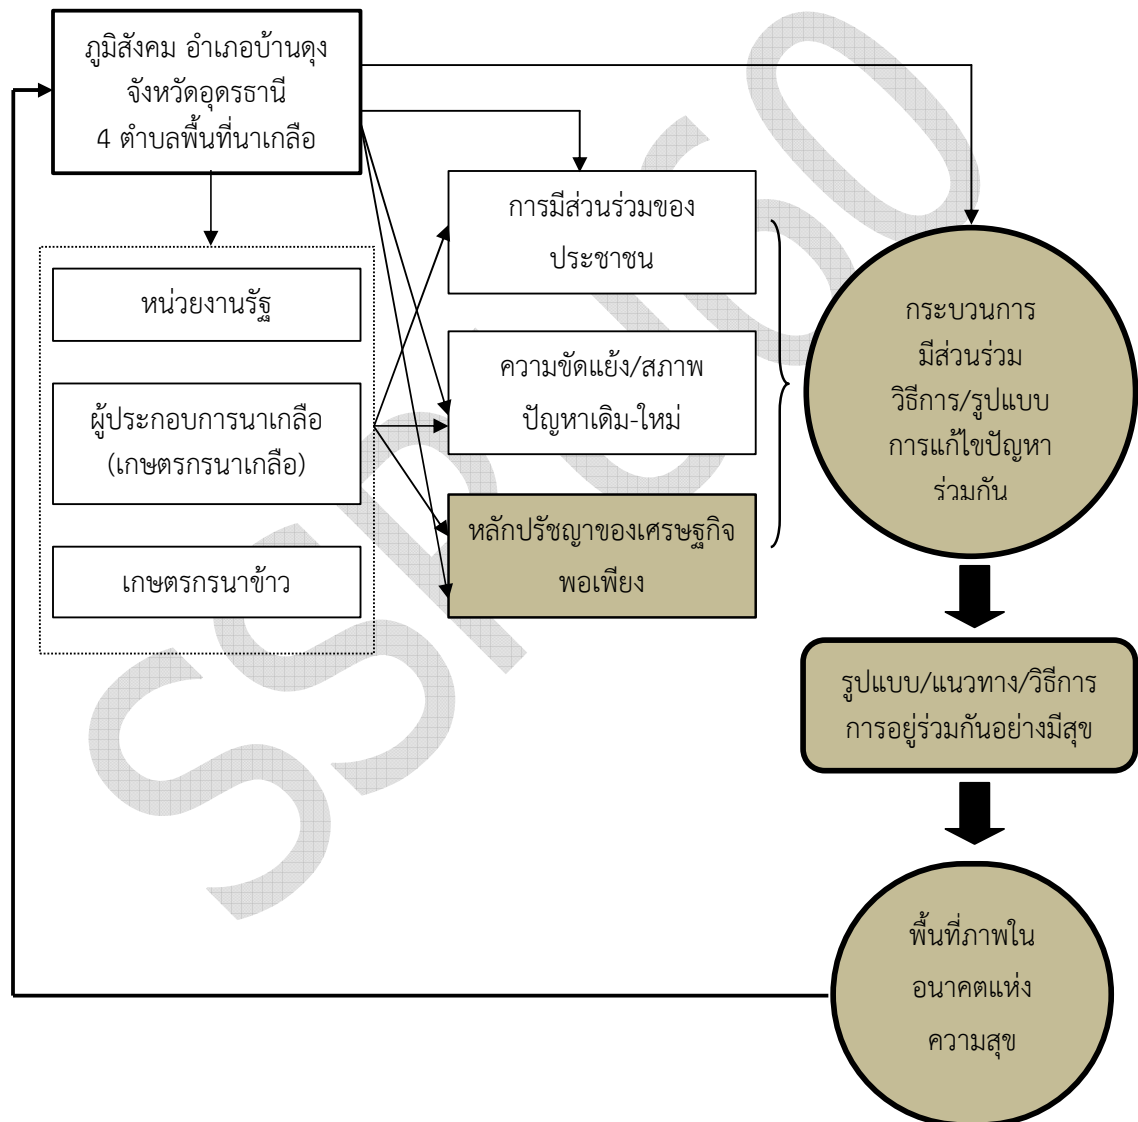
ภูมิสังคม อำเภอบ้านดุง
จังหวัดอุดรธานี
4 ตำบลพื้นที่นาเกลือ

หน่วยงานรัฐ

ผู้ประกอบการนาเกลือ (เกษตรกรนาเกลือ)

เกษตรกรนาข้าว

การมีส่วนร่วมของประชาชน

ความขัดแย้ง/สภาพปัญหาเดิม-ใหม่

หลักปรัชญาของเศรษฐกิจพอเพียง

กระบวนการ
มีส่วนร่วม
วิธีการ/รูปแบบ
การแก้ไขปัญหา
ร่วมกัน

รูปแบบ/แนวทาง/วิธีการ
การอยู่ร่วมกันอย่างมีสุข

พื้นที่ภาพใน
อนาคตแห่ง
ความสุข

SSRU